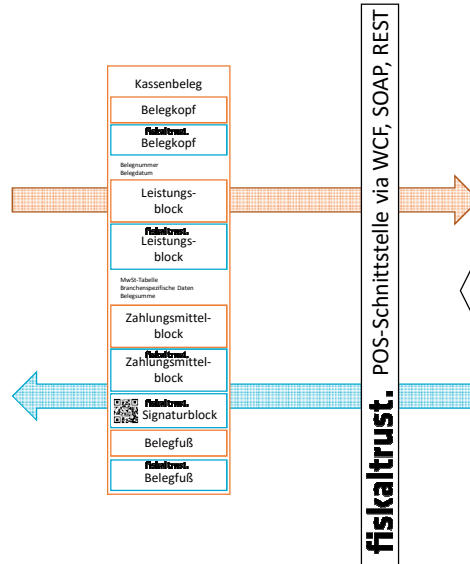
Kassenbeleg

Belegkopf

fiskaltrust.
Belegkopf

Belegnummer
Belegdatum

Leistungsblock

fiskaltrust.
Leistungsblock

MwSt-Tabelle
Branchenspezifische Daten
Belegsumme

Zahlungsmittelblock

fiskaltrust.
Zahlungsmittelblock

fiskaltrust.
Signaturblock

Belegfuß

fiskaltrust.
Belegfuß

fiskaltrust.

POS-Schnittstelle via WCF, SOAP, REST